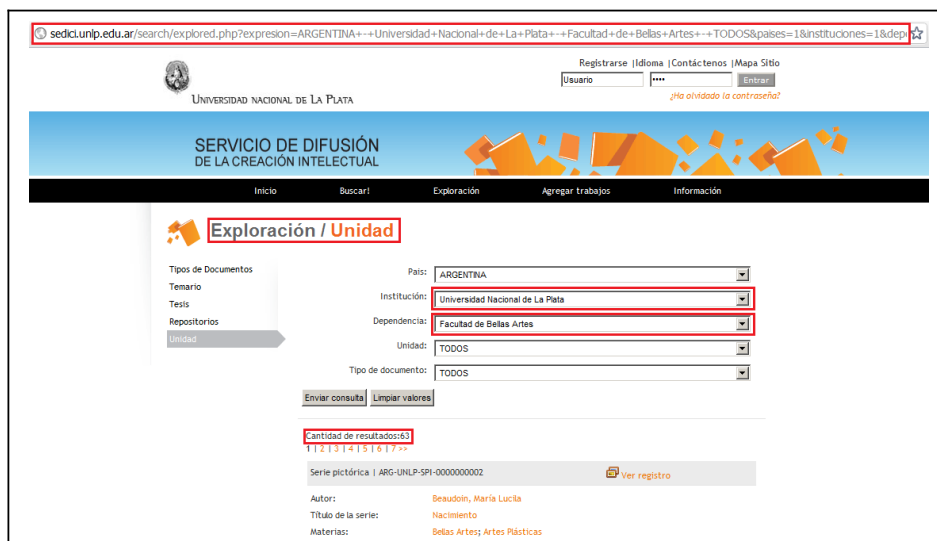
sedici.unlp.edu.ar/search/explored.php?expresion=ARGENTINA+-+Universidad+Nacional+de+La+Plata+-+Facultad+de+Bellas+Artes+-+TODOS&paises=1&instituciones=1&dep

Registrarse | Idioma | Contáctenos | Mapa Sitio

Usuario

Entrar

¿Ha olvidado la contraseña?

UNIVERSIDAD NACIONAL DE LA PLATA

SERVICIO DE DIFUSIÓN DE LA CREACIÓN INTELECTUAL

Inicio Buscar! Exploración Agregar trabajos Información

Exploración / Unidad

Tipos de Documentos
Temario
Tesis
Repositorios
Unidad

| | |
|---|---|
| País: | ARGENTINA |
| Institución: | Universidad Nacional de La Plata |
| Dependencia: | Facultad de Bellas Artes |
| Unidad: | TODOS |
| Tipo de documento: | TODOS |

Enviar consulta Limpiar valores

Cantidad de resultados:63
1 | 2 | 3 | 4 | 5 | 6 | 7 >>

Serie pictórica | ARG-UNLP-SPI-0000000002

Ver registro

| | |
|---|---|
| Autor: | Beaudoin, María Lucila |
| Título de la serie: | Nacimiento |
| Materias: | Bellas Artes; Artes Plásticas |